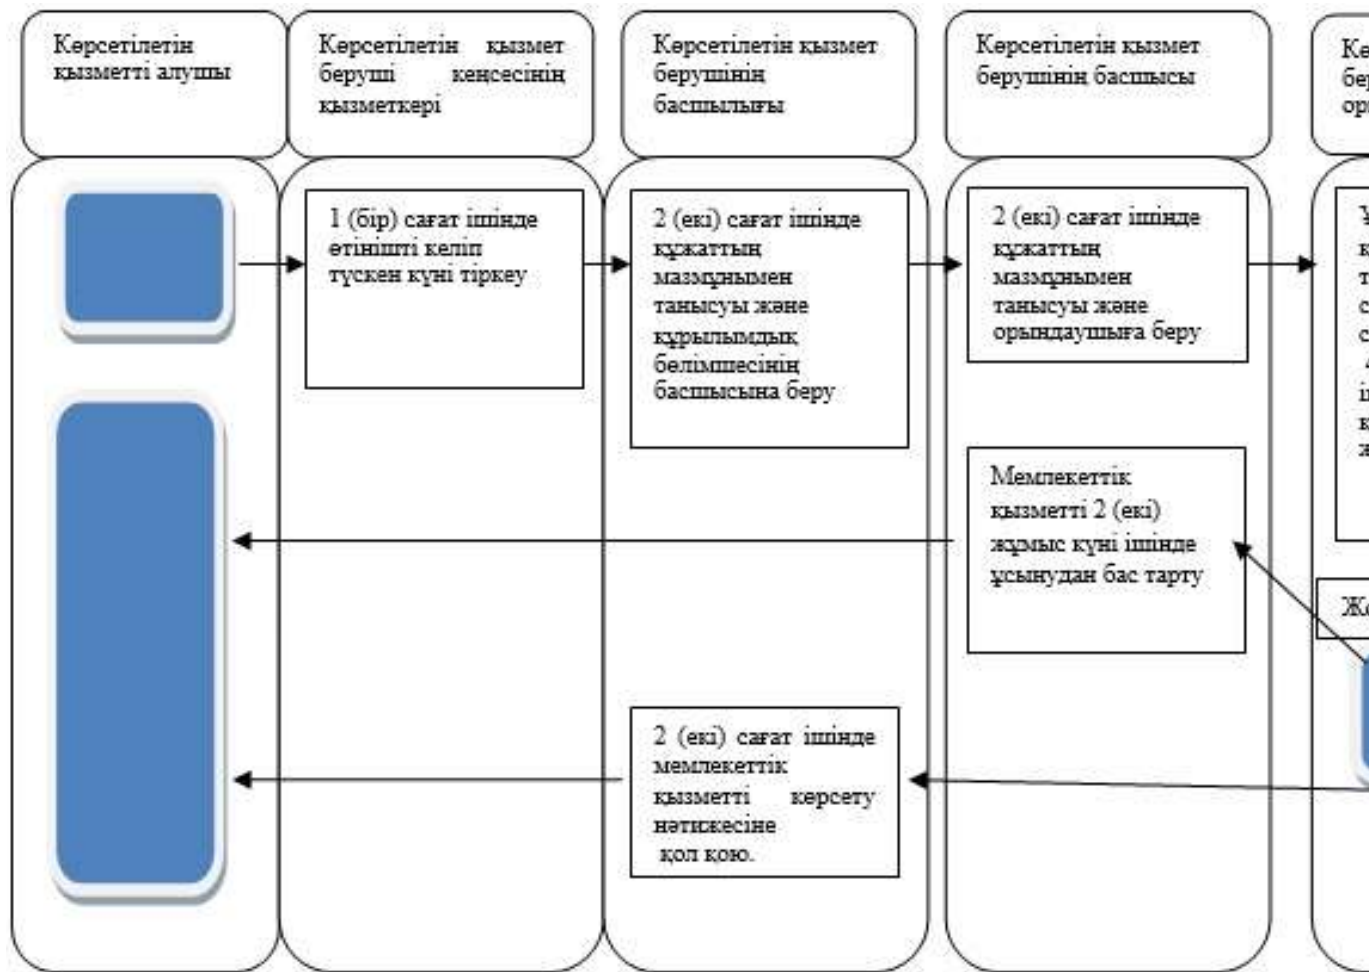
Көрсетілетін қызметті алушы

Көрсетілетін қызмет беруші кеңсесінің қызметкері

Көрсетілетін қызмет берушінің басшылығы

Көрсетілетін қызмет берушінің басшысы

Ке бер ор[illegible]

1 (бір) сағат ішінде өтінішті келіп түскен күні тіркеу

2 (екі) сағат ішінде құжаттың мазмұнымен танысуы және құрылымдық бөлімшесінің басшысына беру

2 (екі) сағат ішінде құжаттың мазмұнымен танысуы және орындаушыға беру

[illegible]

Мемлекеттік қызметті 2 (екі) жұмыс күні ішінде ұсынудан бас тарту

Жо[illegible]

2 (екі) сағат ішінде мемлекеттік қызметті көрсету нәтижесіне қол қою.